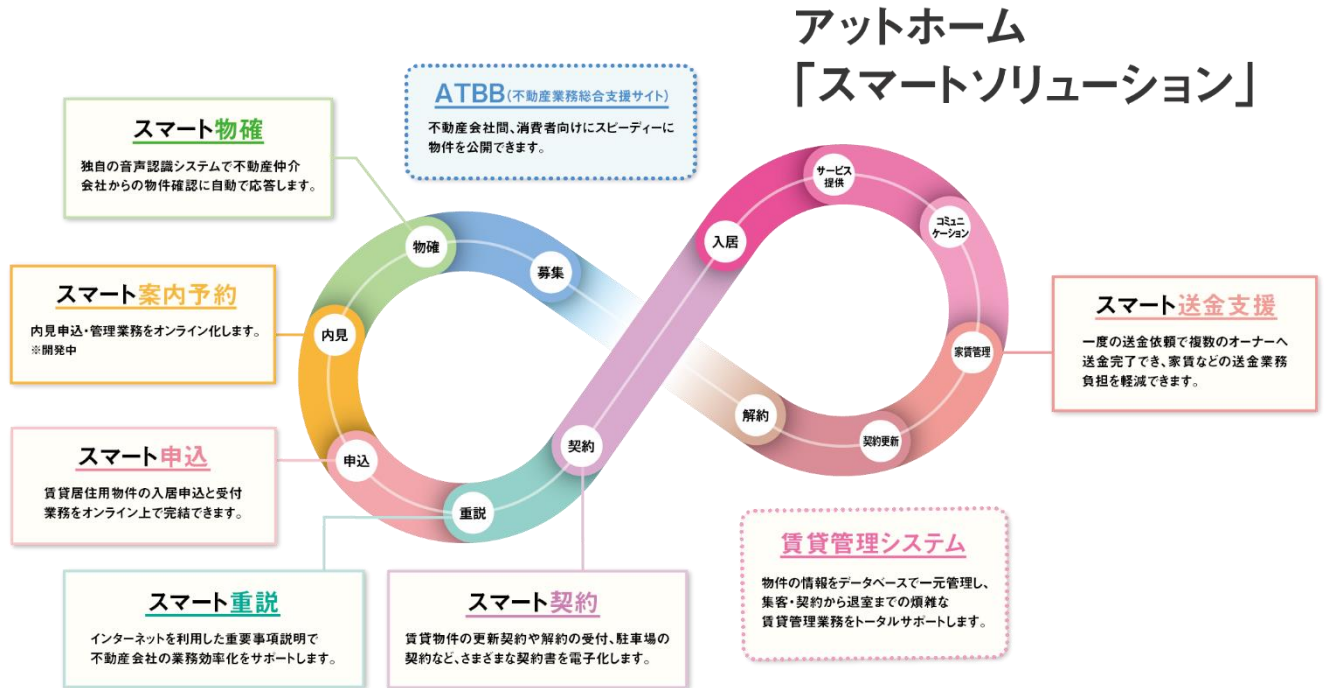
アットホーム
「スマートソリューション」

ATBB(不動産業務総合支援サイト)
不動産会社間、消費者向けにスピーディーに物件を公開できます。

スマート物確
独自の音声認識システムで不動産仲介会社からの物件確認に自動で応答します。

スマート案内予約
内見申込・管理業務をオンライン化します。
※開発中

スマート申込
賃貸居住用物件の入居申込と受付業務をオンライン上で完結できます。

スマート重説
インターネットを利用した重要事項説明で不動産会社の業務効率化をサポートします。

スマート契約
賃貸物件の更新契約や解約の受付、駐車場の契約など、さまざまな契約書を電子化します。

賃貸管理システム
物件の情報をデータベースで一元管理し、集客・契約から退室までの煩雑な賃貸管理業務をトータルサポートします。

スマート送金支援
一度の送金依頼で複数のオーナーへ送金完了でき、家賃などの送金業務負担を軽減できます。

物確
募集
内見
申込
重説
契約
入居
サービス提供
コミュニケーション
家賃管理
契約更新
解約